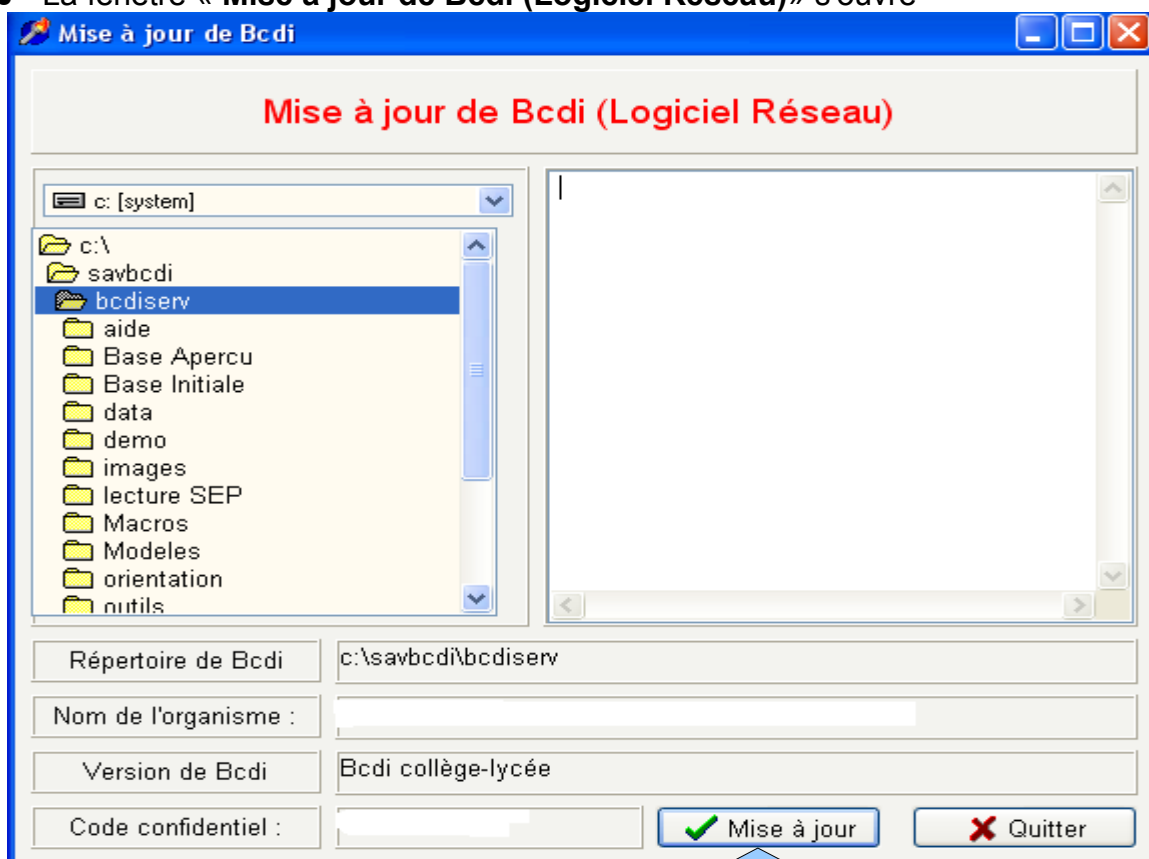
La fenêtre « Mise à jour de Bcdi (Logiciel Réseau) » s'ouvre

Mise à jour de Bcdi

Mise à jour de Bcdi (Logiciel Réseau)

c: [system]

c:\
savbcdi
bcdiserv
aide
Base Apercu
Base Initiale
data
demo
images
lecture SEP
Macros
Modeles
orientation
outils

Répertoire de Bcdi | c:\savbcdi\bcdiserv

Nom de l'organisme :

Version de Bcdi | Bcdi collège-lycée

Code confidentiel :

Mise à jour

Quitter